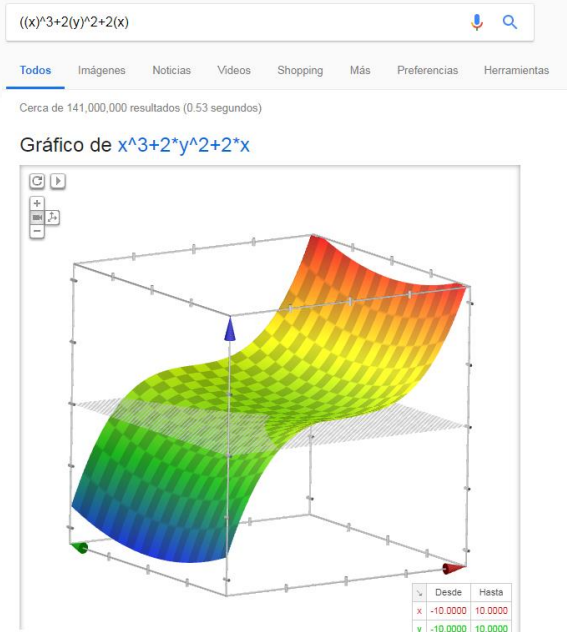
((x)^3+2(y)^2+2(x)

Todos Imágenes Noticias Videos Shopping Más Preferencias Herramientas

Cerca de 141,000,000 resultados (0.53 segundos)

Gráfico de x^3+2*y^2+2*x

| | Desde | Hasta |
|---|---|---|
| x | -10.0000 | 10.0000 |
| y | -10.0000 | 10.0000 |